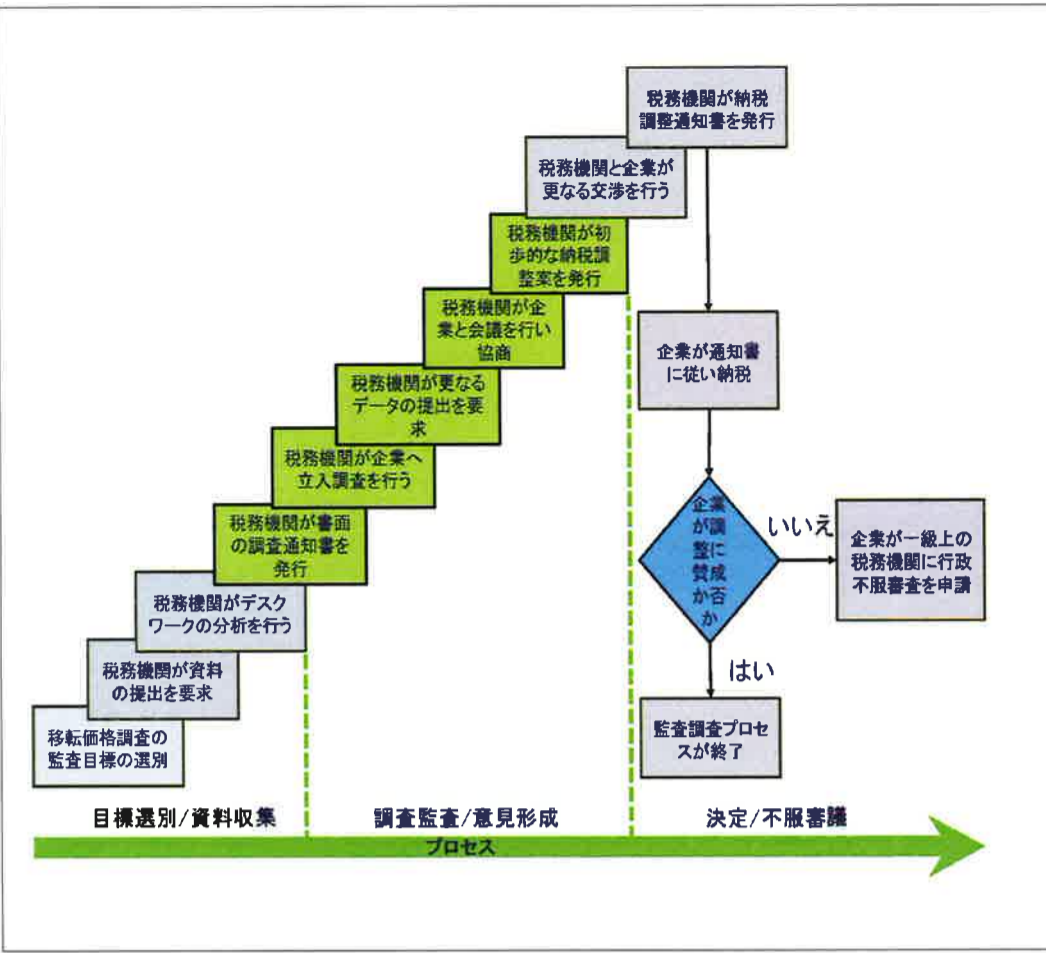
移転価格調査の監査目標の選別

税務機関が資料の提出を要求

税務機関がデスクワークの分析を行う

税務機関が書面の調査通知書を発行

税務機関が企業へ立入調査を行う

税務機関が更なるデータの提出を要求

税務機関が企業と会議を行い協商

税務機関が初歩的な納税調整案を発行

税務機関と企業が更なる交渉を行う

税務機関が納税調整通知書を発行

企業が通知書に従い納税

企業が調整に賛成か否か

いいえ

企業が一級上の税務機関に行政不服審査を申請

はい

監査調査プロセスが終了

目標選別/資料収集

調査監査/意見形成

決定/不服審議

プロセス